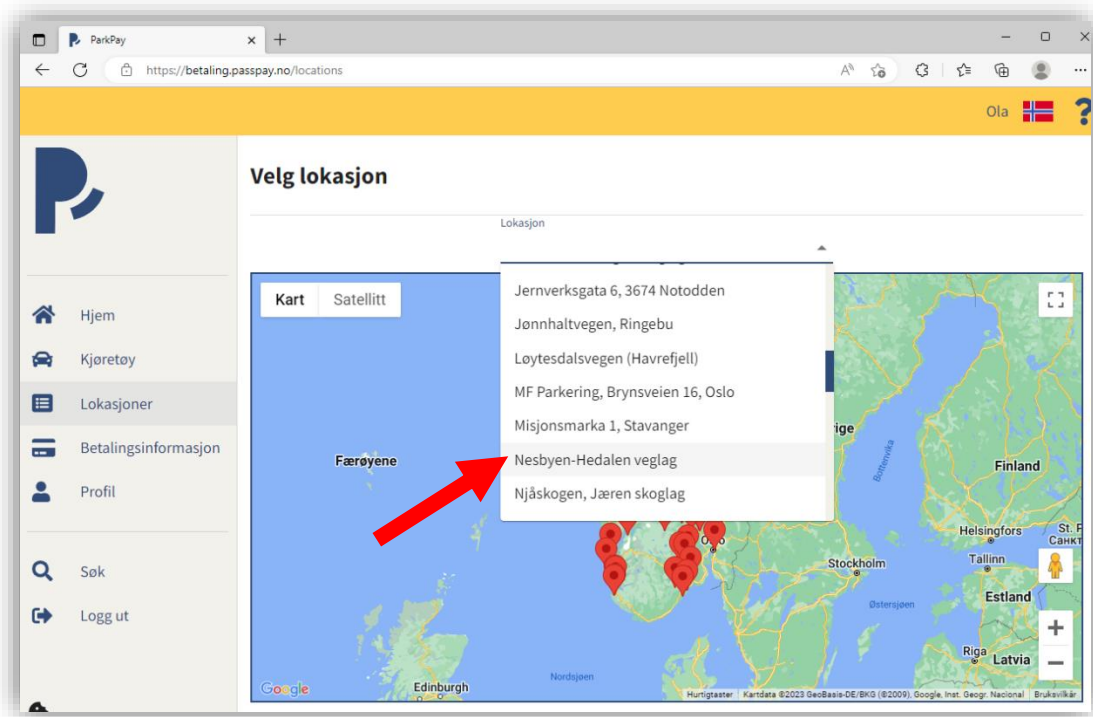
ParkPay
https://betaling.passpay.no/locations

Ola

Velg lokasjon

Lokasjon

Jernverksgata 6, 3674 Notodden
Jønnhaltvegen, Ringebu
Løytesdalsvegen (Havrefjell)
MF Parkering, Brynsveien 16, Oslo
Misjonsmarka 1, Stavanger
Nesbyen-Hedalen veglag
Njåskogen, Jæren skoglag

Hjem
Kjøretøy
Lokasjoner
Betalingsinformasjon
Profil
Søk
Logg ut

Kart
Satellitt

Færøyene
rige
Bottenvika
Finland
Oslo
Stockholm
Helsingfors
St. P
Санкт
Tallinn
Estland
Østersjøen
Riga
Latvia
Nordsjøen
Edinburgh
Google
Hurtigtaster Kartdata ©2023 GeoBasis-DE/BKG (©2009), Google, Inst. Geogr. Nacional Bruksvilkår